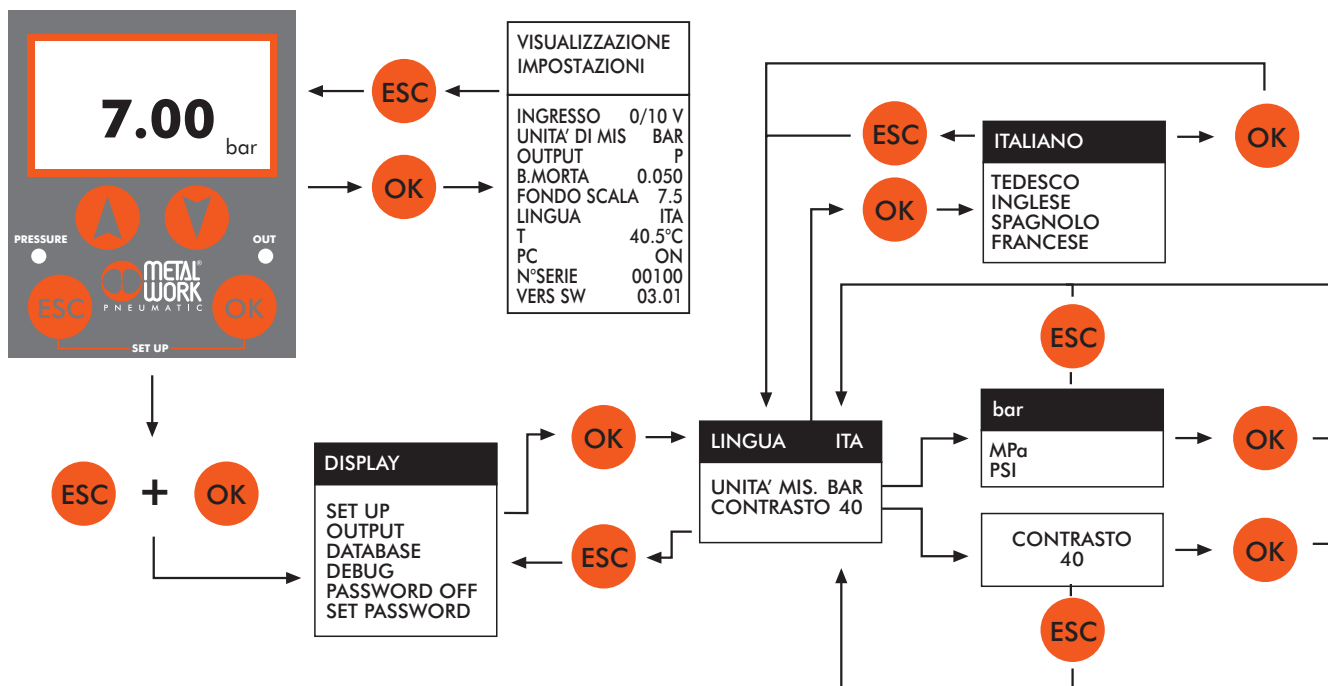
7.00 bar

PRESSURE
OUT
METAL WORK PNEUMATIC
ESC
OK
SET UP

ESC

VISUALIZZAZIONE IMPOSTAZIONI

OK

INGRESSO 0/10 V
UNITA' DI MIS BAR
OUTPUT P
B.MORTA 0.050
FONDO SCALA 7.5
LINGUA ITA
T 40.5°C
PC ON
N°SERIE 00100
VERS SW 03.01

ESC
ITALIANO
OK

OK
TEDESCO
INGLESE
SPAGNOLO
FRANCESE

ESC + OK

DISPLAY

SET UP
OUTPUT
DATABASE
DEBUG
PASSWORD OFF
SET PASSWORD

OK
ESC

LINGUA ITA

UNITA' MIS. BAR
CONTRASTO 40

ESC
bar
MPa
PSI
OK

CONTRASTO
40
OK
ESC